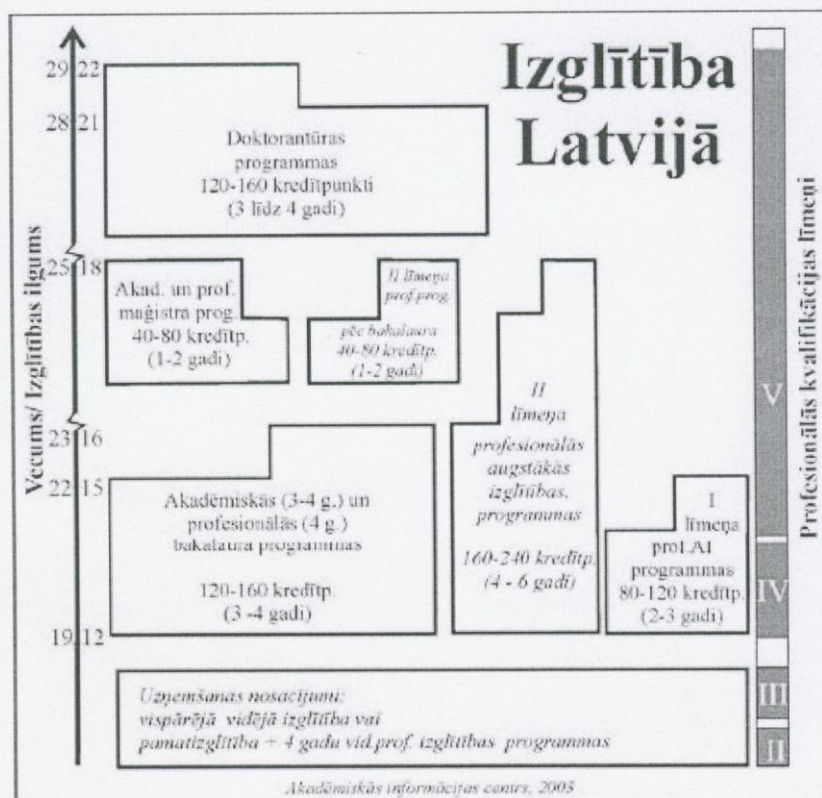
Izglītība Latvijā

29 22
28 21
25 18
23 16
22 15
19 12

Vecums/ Izglītības ilgums

Doktorantūras programmas 120-160 kredītpunkti (3 līdz 4 gadi)

Akad. un prof. maģistra prog. 40-80 kredītp. (1-2 gadi)

II līmeņa prof.prog. pēc bakalaura 40-80 kredītp. (1-2 gadi)

II līmeņa profesionālās augstākās izglītības programmas

160-240 kredītp. (4 - 6 gadi)

Akadēmiskās (3-4 g.) un profesionālās (4 g.) bakalaura programmas

120-160 kredītp. (3 -4 gadi)

I līmeņa prof.AI programmas 80-120 kredītp. (2-3 gadi)

Uzņemšanas nosacījumi: vispārējā vidējā izglītība vai pamatizglītība + 4 gadu vid.prof. izglītības programmas

Profesionālās kvalifikācijas līmeņi

V
IV
III
II

Akadēmiskās informācijas centrs, 2003